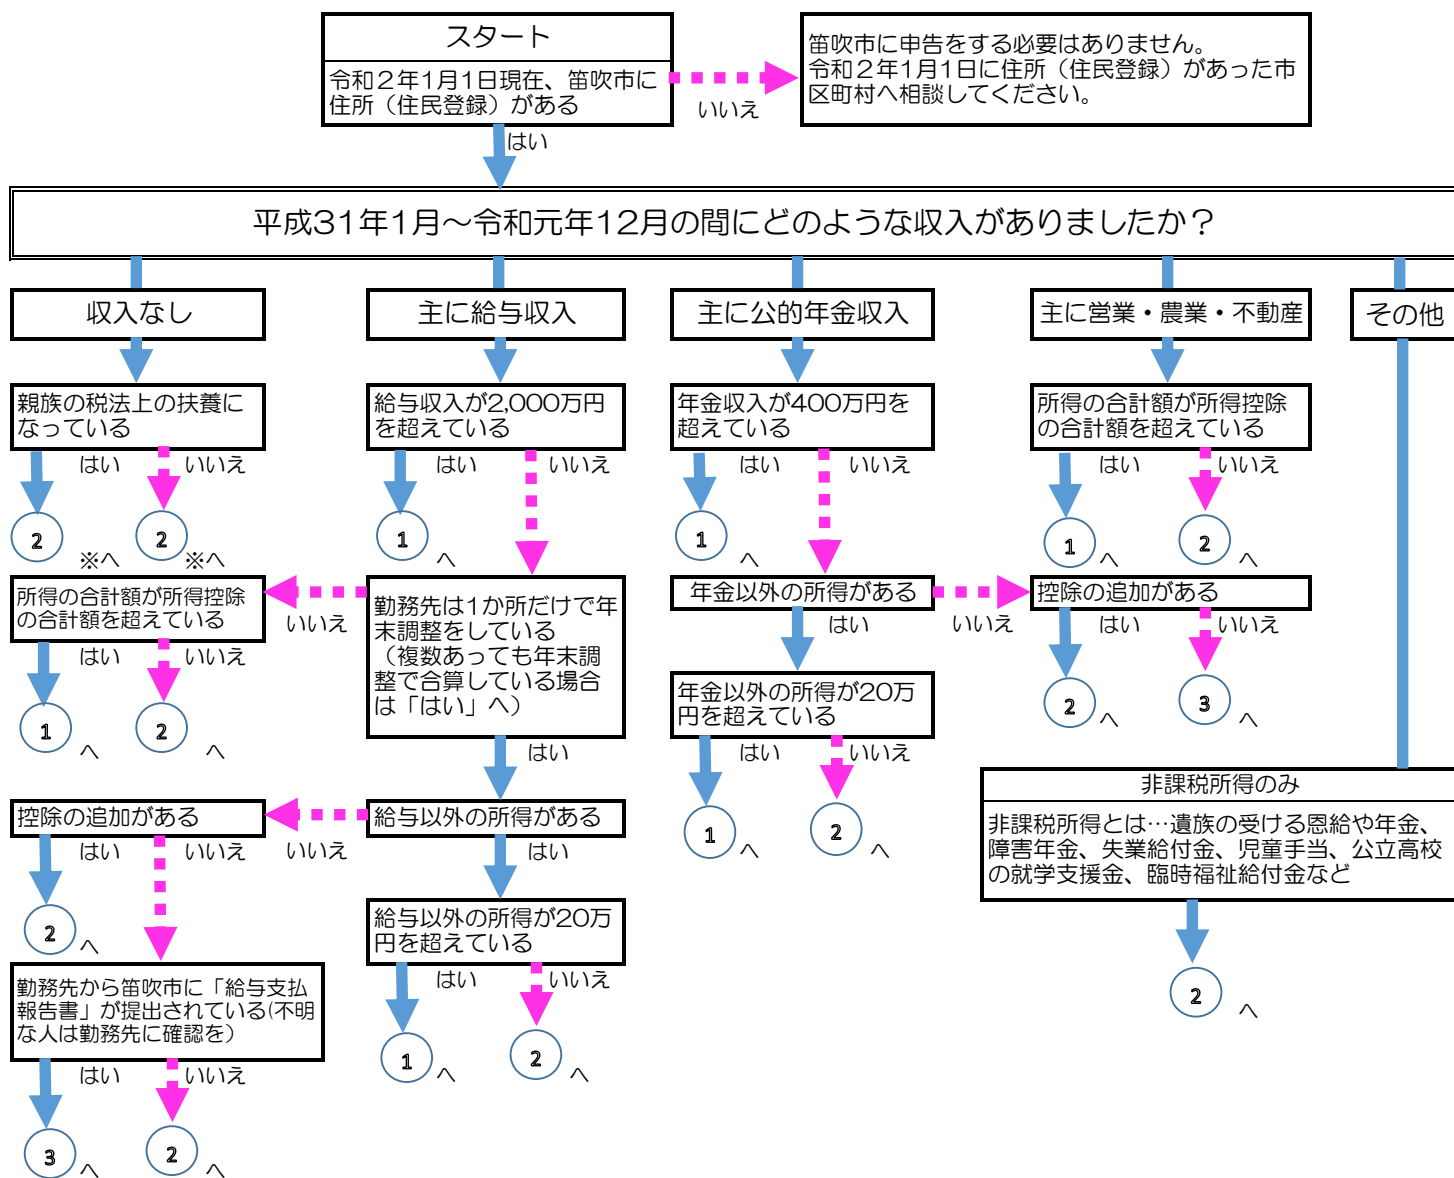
スタート
令和２年１月１日現在、笛吹市に住所（住民登録）がある

いいえ

笛吹市に申告をする必要はありません。
令和２年１月１日に住所（住民登録）があった市区町村へ相談してください。

はい

平成31年1月～令和元年12月の間にどのような収入がありましたか？

収入なし

親族の税法上の扶養になっている
はい　いいえ
2 ※へ　2 ※へ

所得の合計額が所得控除の合計額を超えている
はい　いいえ
1 へ　2 へ

控除の追加がある
はい　いいえ
2 へ

勤務先から笛吹市に「給与支払報告書」が提出されている(不明な人は勤務先に確認を)
はい　いいえ
3 へ　2 へ

主に給与収入

給与収入が2,000万円を超えている
はい　いいえ
1 へ

勤務先は1か所だけで年末調整をしている（複数あっても年末調整で合算している場合は「はい」へ）
いいえ
はい

給与以外の所得がある
いいえ
はい

給与以外の所得が20万円を超えている
はい　いいえ
1 へ　2 へ

主に公的年金収入

年金収入が400万円を超えている
はい　いいえ
1 へ

年金以外の所得がある
はい　いいえ

年金以外の所得が20万円を超えている
はい　いいえ
1 へ　2 へ

主に営業・農業・不動産

所得の合計額が所得控除の合計額を超えている
はい　いいえ
1 へ　2 へ

控除の追加がある
はい　いいえ
2 へ　3 へ

その他

非課税所得のみ
非課税所得とは…遺族の受ける恩給や年金、障害年金、失業給付金、児童手当、公立高校の就学支援金、臨時福祉給付金など
2 へ